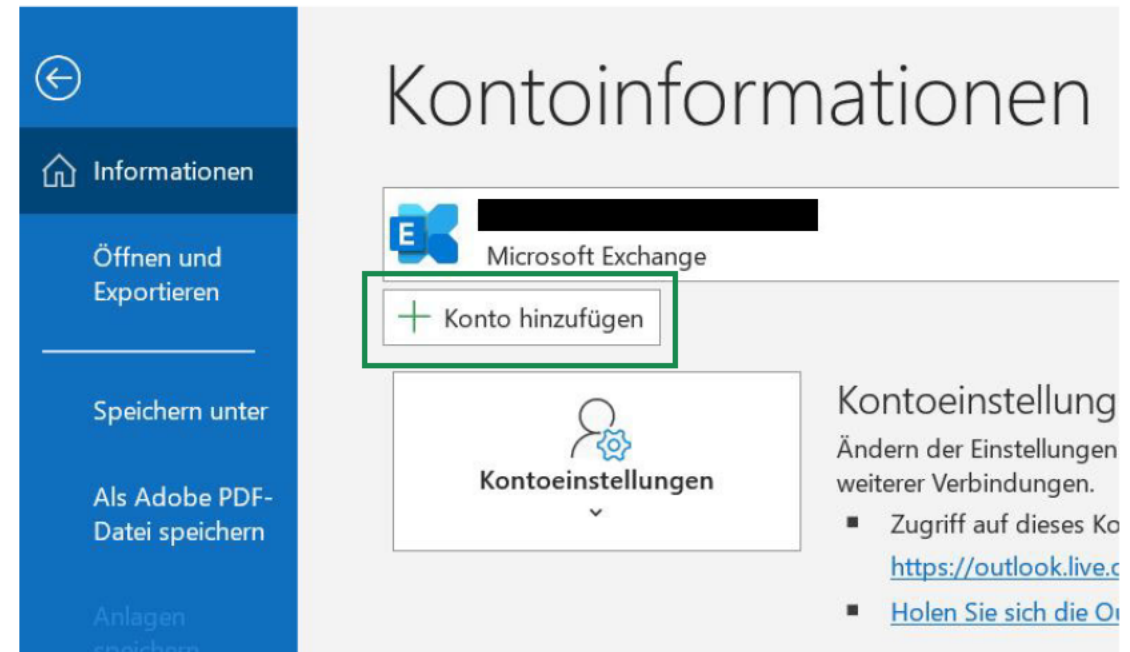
Informationen

Öffnen und Exportieren

Speichern unter

Als Adobe PDF-Datei speichern

Anlagen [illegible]

Kontoinformationen

E

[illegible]

Microsoft Exchange

Konto hinzufügen

Kontoeinstellungen

Kontoeinstellung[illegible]

Ändern der Einstellungen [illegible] weiterer Verbindungen.

- Zugriff auf dieses Ko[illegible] https://outlook.live.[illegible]
- Holen Sie sich die O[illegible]